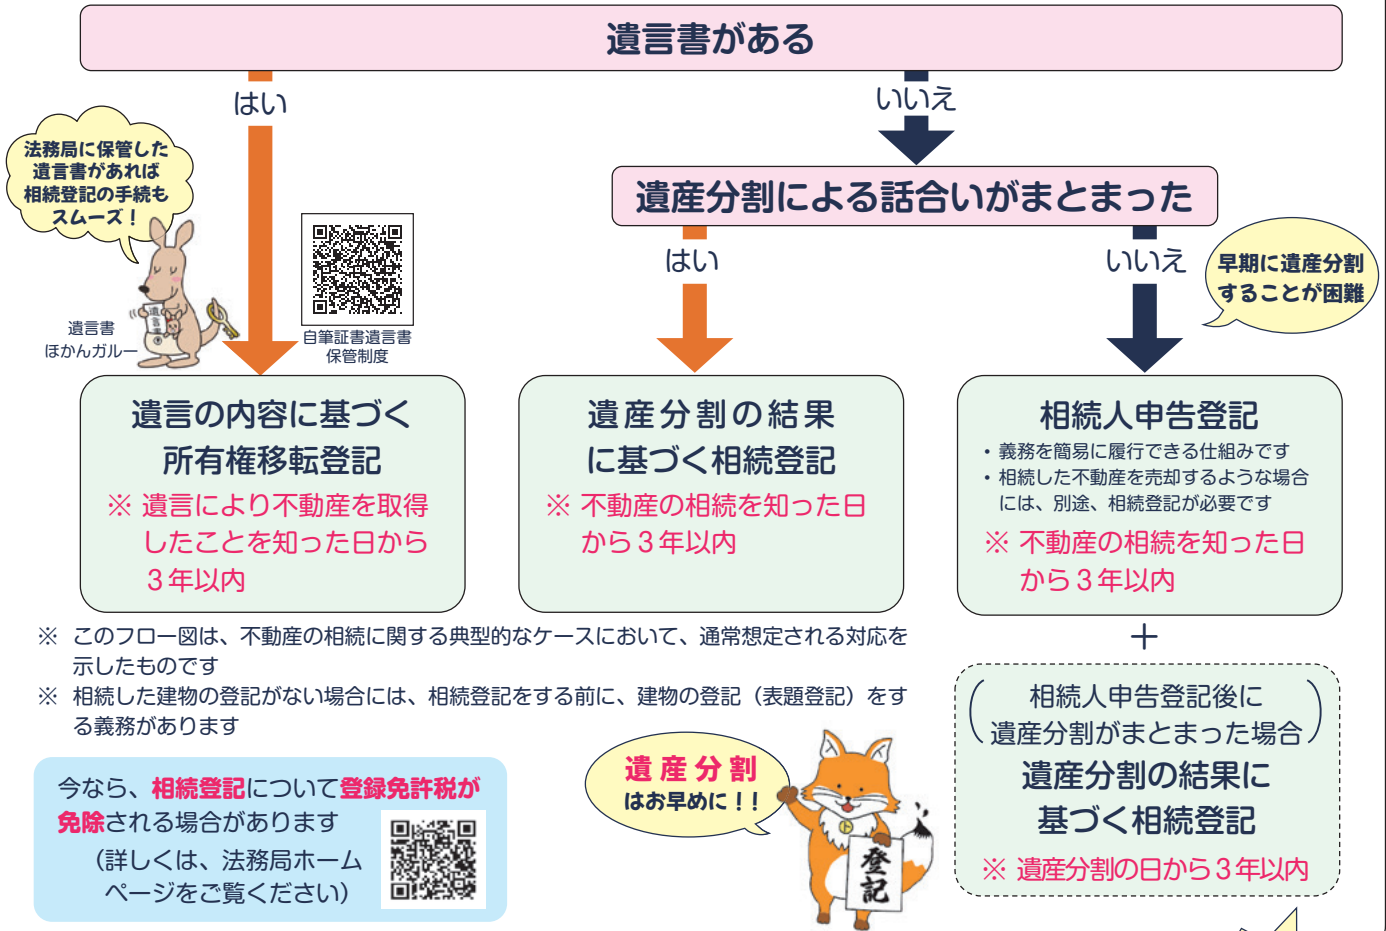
遺言書がある

はい

いいえ

法務局に保管した遺言書があれば相続登記の手続もスムーズ！

遺言書ほかんガルー

自筆証書遺言書保管制度

遺産分割による話合いがまとまった

はい

いいえ

早期に遺産分割することが困難

遺言の内容に基づく所有権移転登記
※ 遺言により不動産を取得したことを知った日から3年以内

遺産分割の結果に基づく相続登記
※ 不動産の相続を知った日から3年以内

相続人申告登記
・義務を簡易に履行できる仕組みです
・相続した不動産を売却するような場合には、別途、相続登記が必要です
※ 不動産の相続を知った日から3年以内

＋

（相続人申告登記後に遺産分割がまとまった場合）
遺産分割の結果に基づく相続登記
※ 遺産分割の日から3年以内

※ このフロー図は、不動産の相続に関する典型的なケースにおいて、通常想定される対応を示したものです
※ 相続した建物の登記がない場合には、相続登記をする前に、建物の登記（表題登記）をする義務があります

今なら、相続登記について登録免許税が免除される場合があります
（詳しくは、法務局ホームページをご覧ください）

遺産分割はお早めに！！

登記